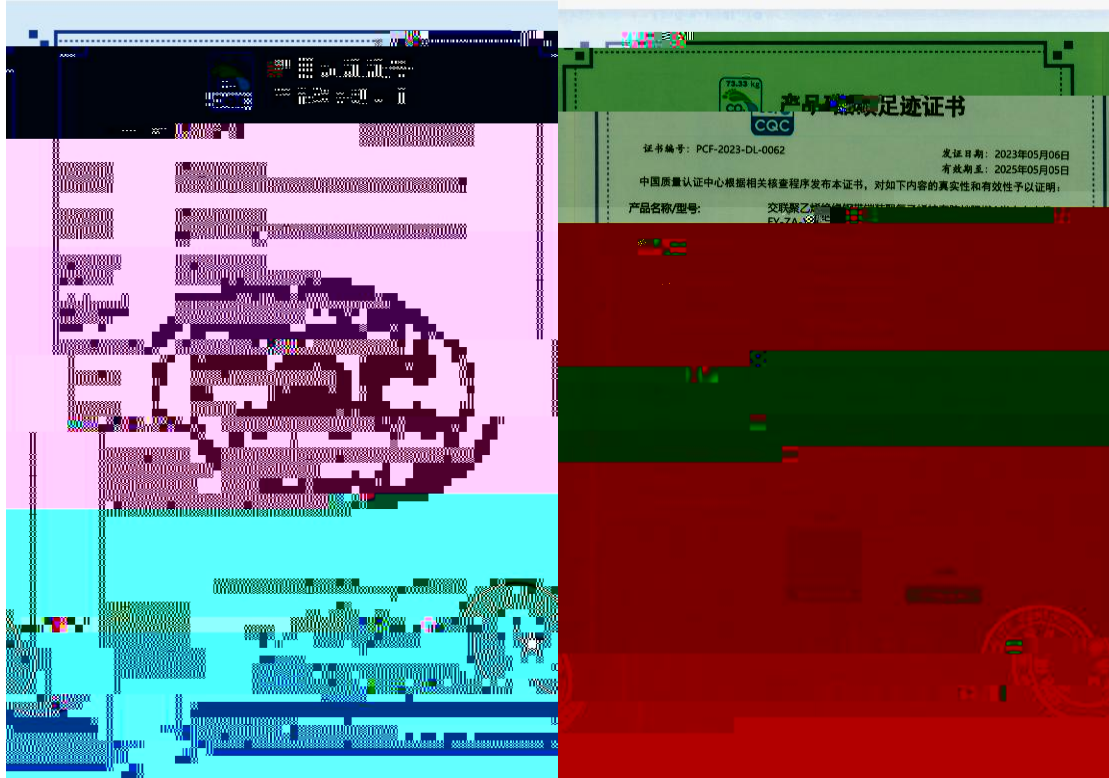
73.33 kg

CO

CQC

产品碳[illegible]足迹证书

证书编号：PCF-2023-DL-0062

发证日期：2023年05月06日

有效期至：2025年05月05日

中国质量认证中心根据相关核查程序发布本证书，对如下内容的真实性和有效性予以证明：

产品名称/型号：

交联聚乙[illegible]

FY-ZA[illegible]